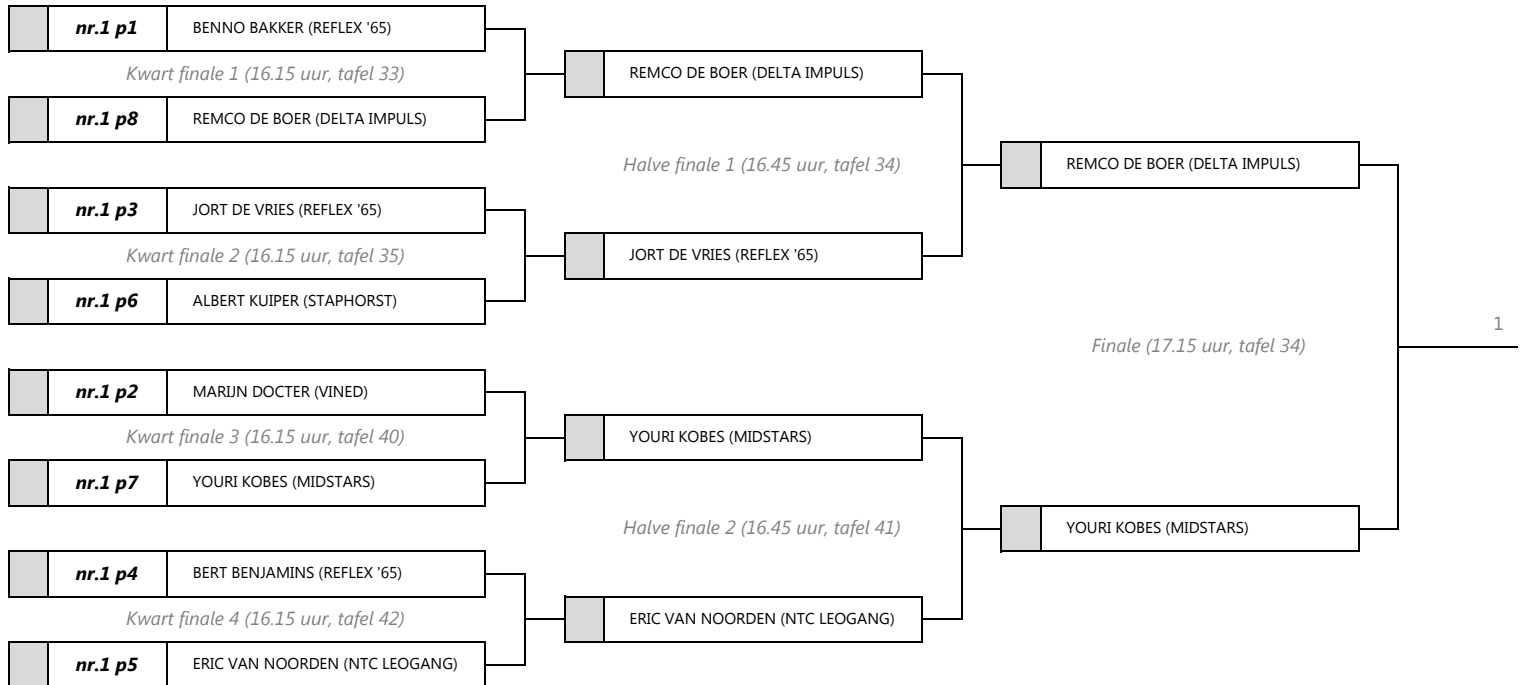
nr.1 p1 BENNO BAKKER (REFLEX '65)

Kwart finale 1 (16.15 uur, tafel 33)

nr.1 p8 REMCO DE BOER (DELTA IMPULS)

nr.1 p3 JORT DE VRIES (REFLEX '65)

Kwart finale 2 (16.15 uur, tafel 35)

nr.1 p6 ALBERT KUIPER (STAPHORST)

nr.1 p2 MARIJN DOCTER (VINED)

Kwart finale 3 (16.15 uur, tafel 40)

nr.1 p7 YOURI KOBES (MIDSTARS)

nr.1 p4 BERT BENJAMINS (REFLEX '65)

Kwart finale 4 (16.15 uur, tafel 42)

nr.1 p5 ERIC VAN NOORDEN (NTC LEOGANG)

REMCO DE BOER (DELTA IMPULS)

Halve finale 1 (16.45 uur, tafel 34)

JORT DE VRIES (REFLEX '65)

YOURI KOBES (MIDSTARS)

Halve finale 2 (16.45 uur, tafel 41)

ERIC VAN NOORDEN (NTC LEOGANG)

REMCO DE BOER (DELTA IMPULS)

Finale (17.15 uur, tafel 34)

YOURI KOBES (MIDSTARS)

1